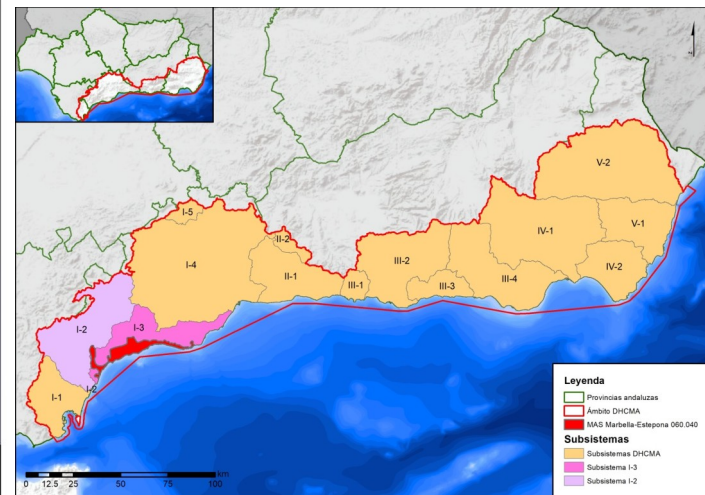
V-2
I-5
II-2
I-4
II-1
III-2
IV-1
V-1
III-1
III-3
III-4
IV-2
I-2
I-3
I-2
I-1

Leyenda
Provincias andaluzas
Ámbito DHCMA
MAS Marbella-Estepona 060.040
Subsistemas
Subsistemas DHCMA
Subsistema I-3
Subsistema I-2

0 12.5 25 50 75 100 km